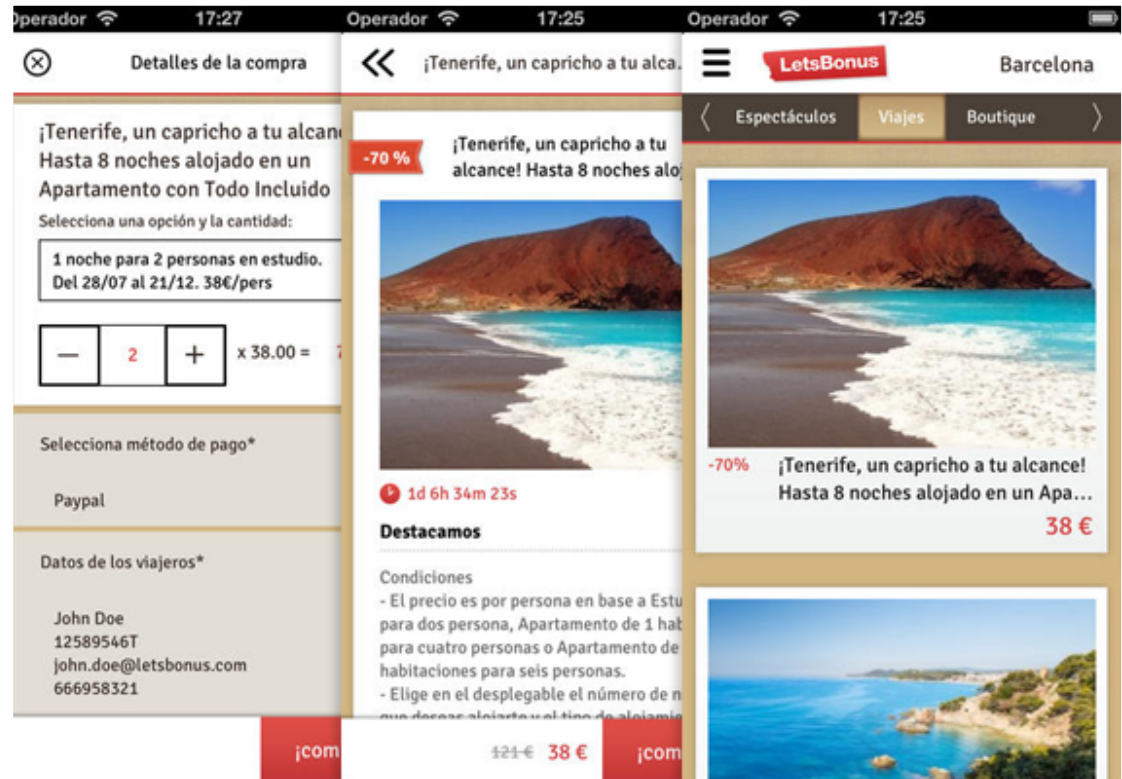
Operador 17:27

Detalles de la compra

¡Tenerife, un capricho a tu alcan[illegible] Hasta 8 noches alojado en un Apartamento con Todo Incluido

Selecciona una opción y la cantidad:

1 noche para 2 personas en estudio. Del 28/07 al 21/12. 38€/pers

− 2 + x 38.00 = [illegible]

Selecciona método de pago*

Paypal

Datos de los viajeros*

John Doe
12589546T
john.doe@letsbonus.com
666958321

¡com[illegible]

Operador 17:25

¡Tenerife, un capricho a tu alca...

-70 %

¡Tenerife, un capricho a tu alcance! Hasta 8 noches alo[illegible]

1d 6h 34m 23s

Destacamos

Condiciones
- El precio es por persona en base a Estu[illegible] para dos persona, Apartamento de 1 hab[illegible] para cuatro personas o Apartamento de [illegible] habitaciones para seis personas.
- Elige en el desplegable el número de n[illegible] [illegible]

121 € 38 €

¡com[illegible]

Operador 17:25

LetsBonus

Barcelona

Espectáculos Viajes Boutique

-70%

¡Tenerife, un capricho a tu alcance! Hasta 8 noches alojado en un Apa...

38 €